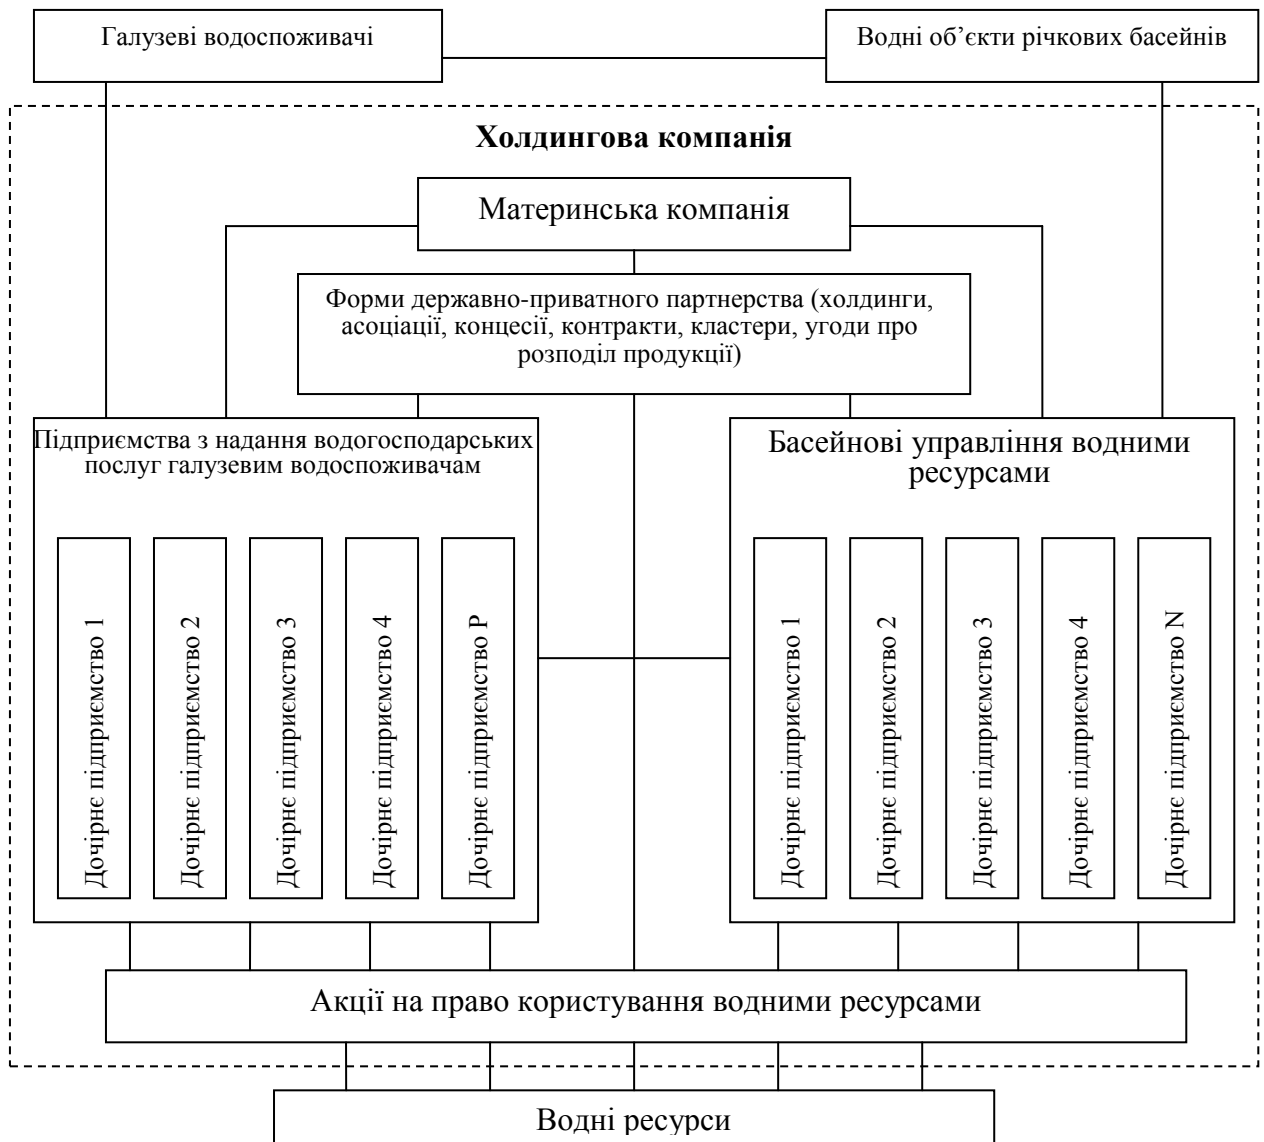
Галузеві водоспоживачі

Водні об'єкти річкових басейнів

Холдингова компанія

Материнська компанія

Форми державно-приватного партнерства (холдинги, асоціації, концесії, контракти, кластери, угоди про розподіл продукції)

Підприємства з надання водогосподарських послуг галузевим водоспоживачам

Дочірнє підприємство 1

Дочірнє підприємство 2

Дочірнє підприємство 3

Дочірнє підприємство 4

Дочірнє підприємство P

Басейнові управління водними ресурсами

Дочірнє підприємство 1

Дочірнє підприємство 2

Дочірнє підприємство 3

Дочірнє підприємство 4

Дочірнє підприємство N

Акції на право користування водними ресурсами

Водні ресурси